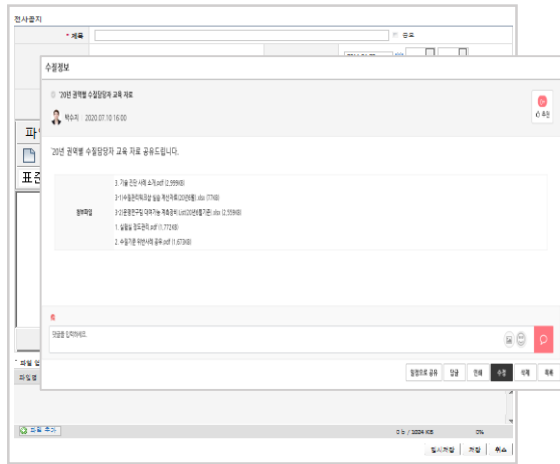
전사공지

* 제목

수질정보

'20년 권역별 수질담당자 교육 자료

박수지 2020.07.10 16:00

추천

'20년 권역별 수질담당자 교육 자료 공유드립니다.

첨부파일

3. 기술 진단 사례 소개.pdf (2,559KB)

3-1(수질관리팀)요청 실험 개선자료(20년배).xlsx (17KB)

3-2(운영관리팀) 대외기술 개선검토.xlsx(20년배포용).pdf (2,559KB)

1. 실험실 정도관리.pdf (1,772KB)

2. 수질기준 위반사례 공유.pdf (1,673KB)

0

댓글을 입력하세요.

일정으로 공유 답글 전체 수정 삭제 목록

표준

* 파일

파일명

파일 추가

0 b / 2048 KB 0%

임시저장 저장 취소